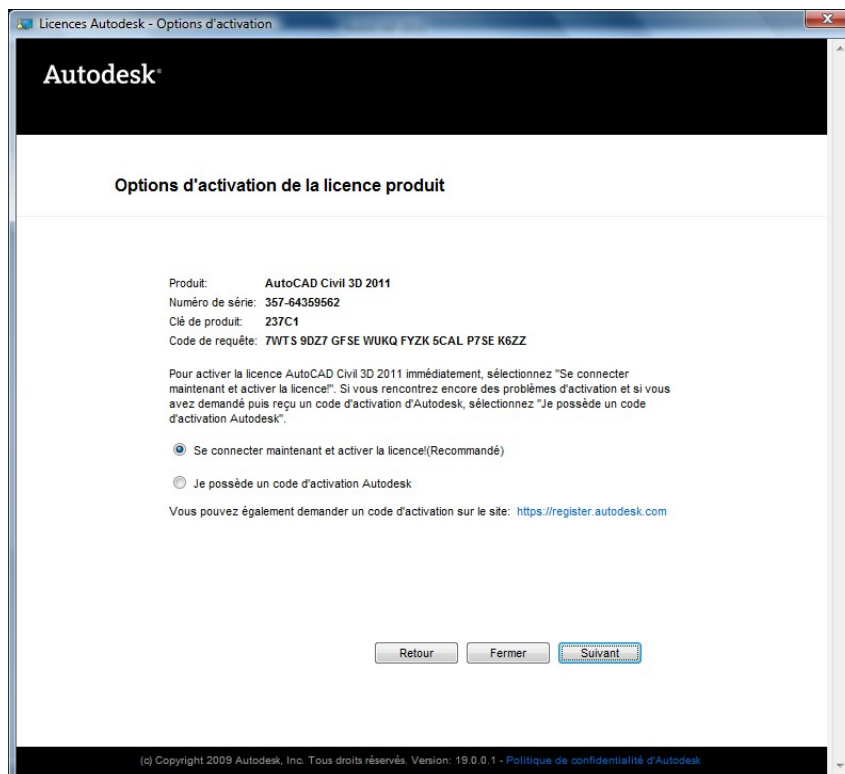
Licences Autodesk - Options d'activation

Autodesk®

Options d'activation de la licence produit

Produit: AutoCAD Civil 3D 2011
Numéro de série: 357-64359562
Clé de produit: 237C1
Code de requête: 7WTS 9DZ7 GFSE WUKQ FYZK 5CAL P7SE K6ZZ

Pour activer la licence AutoCAD Civil 3D 2011 immédiatement, sélectionnez "Se connecter maintenant et activer la licence!". Si vous rencontrez encore des problèmes d'activation et si vous avez demandé puis reçu un code d'activation d'Autodesk, sélectionnez "Je possède un code d'activation Autodesk".

Se connecter maintenant et activer la licence!(Recommandé)

Je possède un code d'activation Autodesk

Vous pouvez également demander un code d'activation sur le site: https://register.autodesk.com

Retour Fermer Suivant

(c) Copyright 2009 Autodesk, Inc. Tous droits réservés. Version: 19.0.0.1 - Politique de confidentialité d'Autodesk